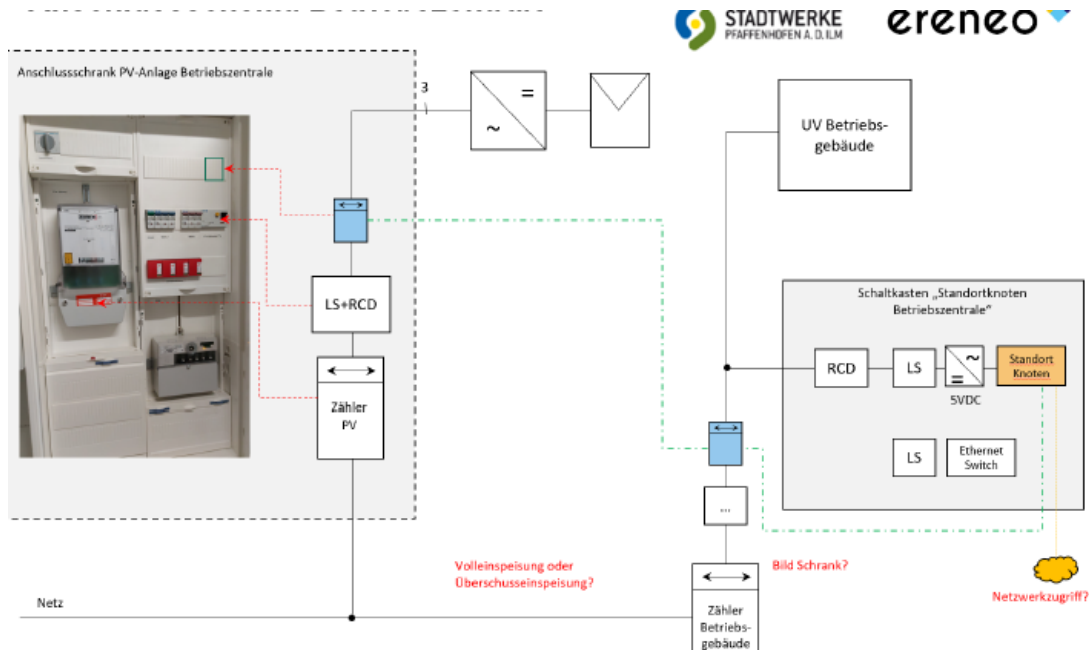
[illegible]

STADTWERKE
PFAFFENHOFEN A. D. ILM

ereneo

Anschlussschrank PV-Anlage Betriebszentrale

3

=

~

UV Betriebsgebäude

LS+RCD

Zähler PV

Schaltkasten „Standortknoten Betriebszentrale"

RCD

LS

~

=

5VDC

Standort Knoten

LS

Ethernet Switch

...

Volleinspeisung oder Überschusseinspeisung?

Bild Schrank?

Netzwerkzugriff?

Netz

Zähler Betriebsgebäude